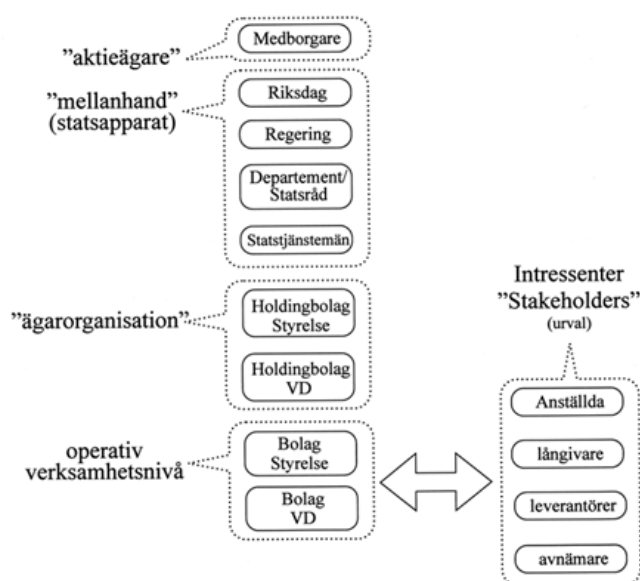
"aktieägare"

Medborgare

"mellanhand" (statsapparat)

Riksdag

Regering

Departement/ Statsråd

Statstjänstemän

"ägarorganisation"

Holdingbolag Styrelse

Holdingbolag VD

operativ verksamhetsnivå

Bolag Styrelse

Bolag VD

Intressenter "Stakeholders" (urval)

Anställda

långivare

leverantörer

avnämare